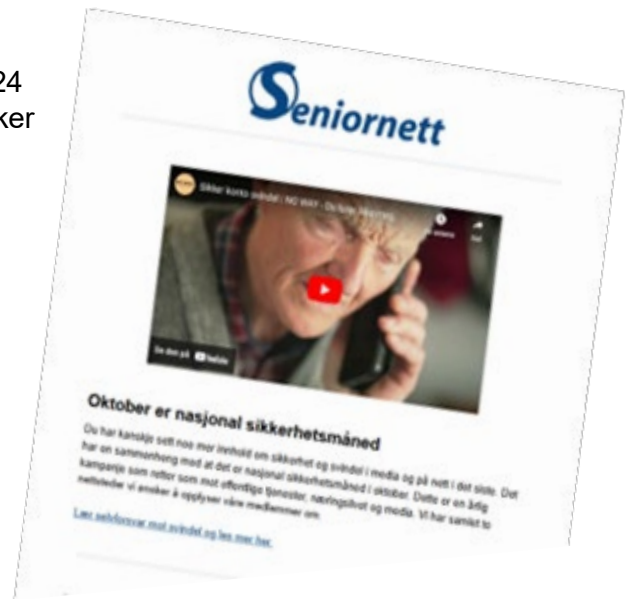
24
ker

Seniornett

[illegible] NO WAY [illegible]

Se den på YouTube

Oktober er nasjonal sikkerhetsmåned

Du har kanskje sett noe mer innhold om sikkerhet og svindel i media og på nett i det siste. Det har en sammenheng med at det er nasjonal sikkerhetsmåned i oktober. Dette er en årlig kampanje som retter som mot offentlige tjenester, næringsliv og media. Vi har samlet to nettsteder vi ønsker å opplyser våre medlemmer om.

Lær selvforsvar mot svindel og les mer her.